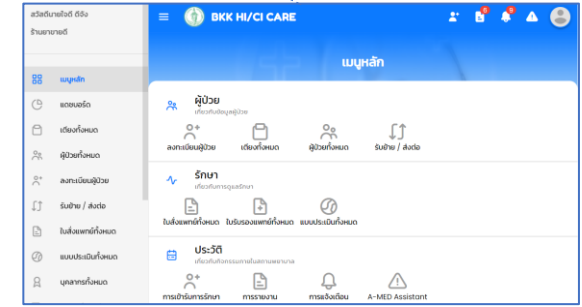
สวัสดีนายไชยดี ดีจัง
ร้านขายยาดีดี

เมนูหลัก
แดชบอร์ด
เตียงทั้งหมด
ผู้ป่วยทั้งหมด
ลงทะเบียนผู้ป่วย
รับย้าย / ส่งต่อ
ใบสั่งแพทย์ทั้งหมด
แบบประเมินทั้งหมด
บุคลากรทั้งหมด

BKK HI/CI CARE

เมนูหลัก

ผู้ป่วย
เกี่ยวกับข้อมูลผู้ป่วย
ลงทะเบียนผู้ป่วย
เตียงทั้งหมด
ผู้ป่วยทั้งหมด
รับย้าย / ส่งต่อ

รักษา
เกี่ยวกับการดูแลรักษา
ใบสั่งแพทย์ทั้งหมด
ใบรับรองแพทย์ทั้งหมด
แบบประเมินทั้งหมด

ประวัติ
เกี่ยวกับกิจกรรมภายในสถานพยาบาล
การเข้ารับการรักษา
การรายงาน
การแจ้งเตือน
A-MED Assistant